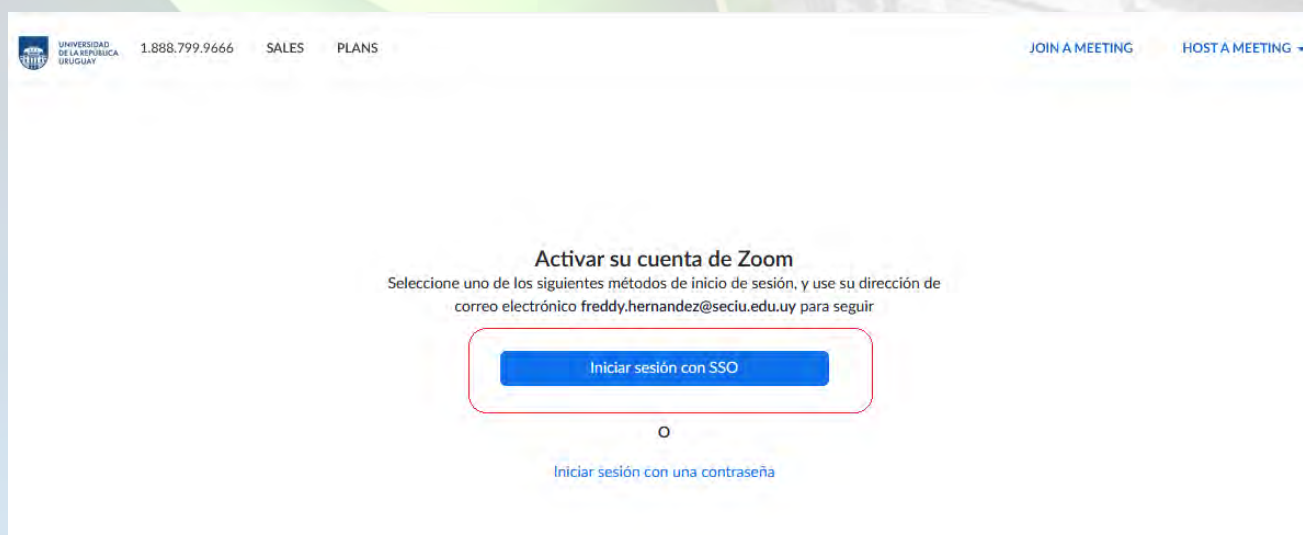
UNIVERSIDAD DE LA REPÚBLICA URUGUAY 1.888.799.9666 SALES PLANS JOIN A MEETING HOST A MEETING

Activar su cuenta de Zoom

Seleccione uno de los siguientes métodos de inicio de sesión, y use su dirección de correo electrónico freddy.hernandez@seciu.edu.uy para seguir

Iniciar sesión con SSO

O

Iniciar sesión con una contraseña